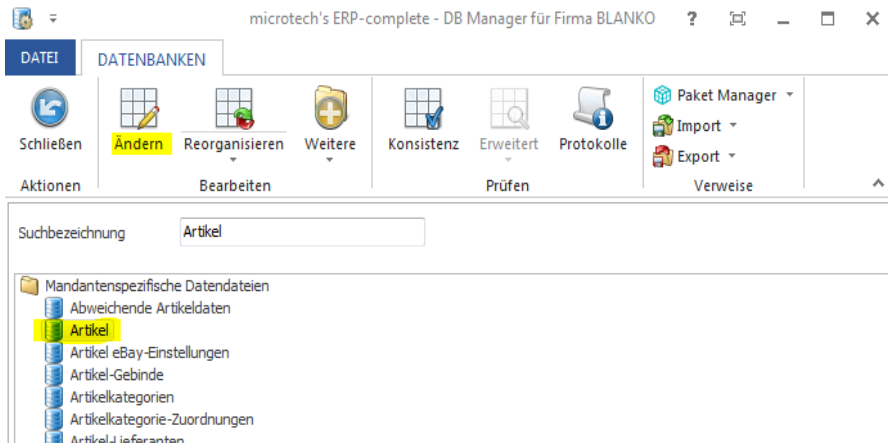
microtech's ERP-complete - DB Manager für Firma BLANKO ?

DATEI DATENBANKEN

Schließen
Aktionen

Ändern Reorganisieren Weitere
Bearbeiten

Konsistenz Erweitert Protokolle
Prüfen

Paket Manager
Import
Export
Verweise

Suchbezeichnung Artikel

Mandantenspezifische Datendateien
Abweichende Artikeldaten
Artikel
Artikel eBay-Einstellungen
Artikel-Gebinde
Artikelkategorien
Artikelkategorie-Zuordnungen
Artikel-Lieferanten